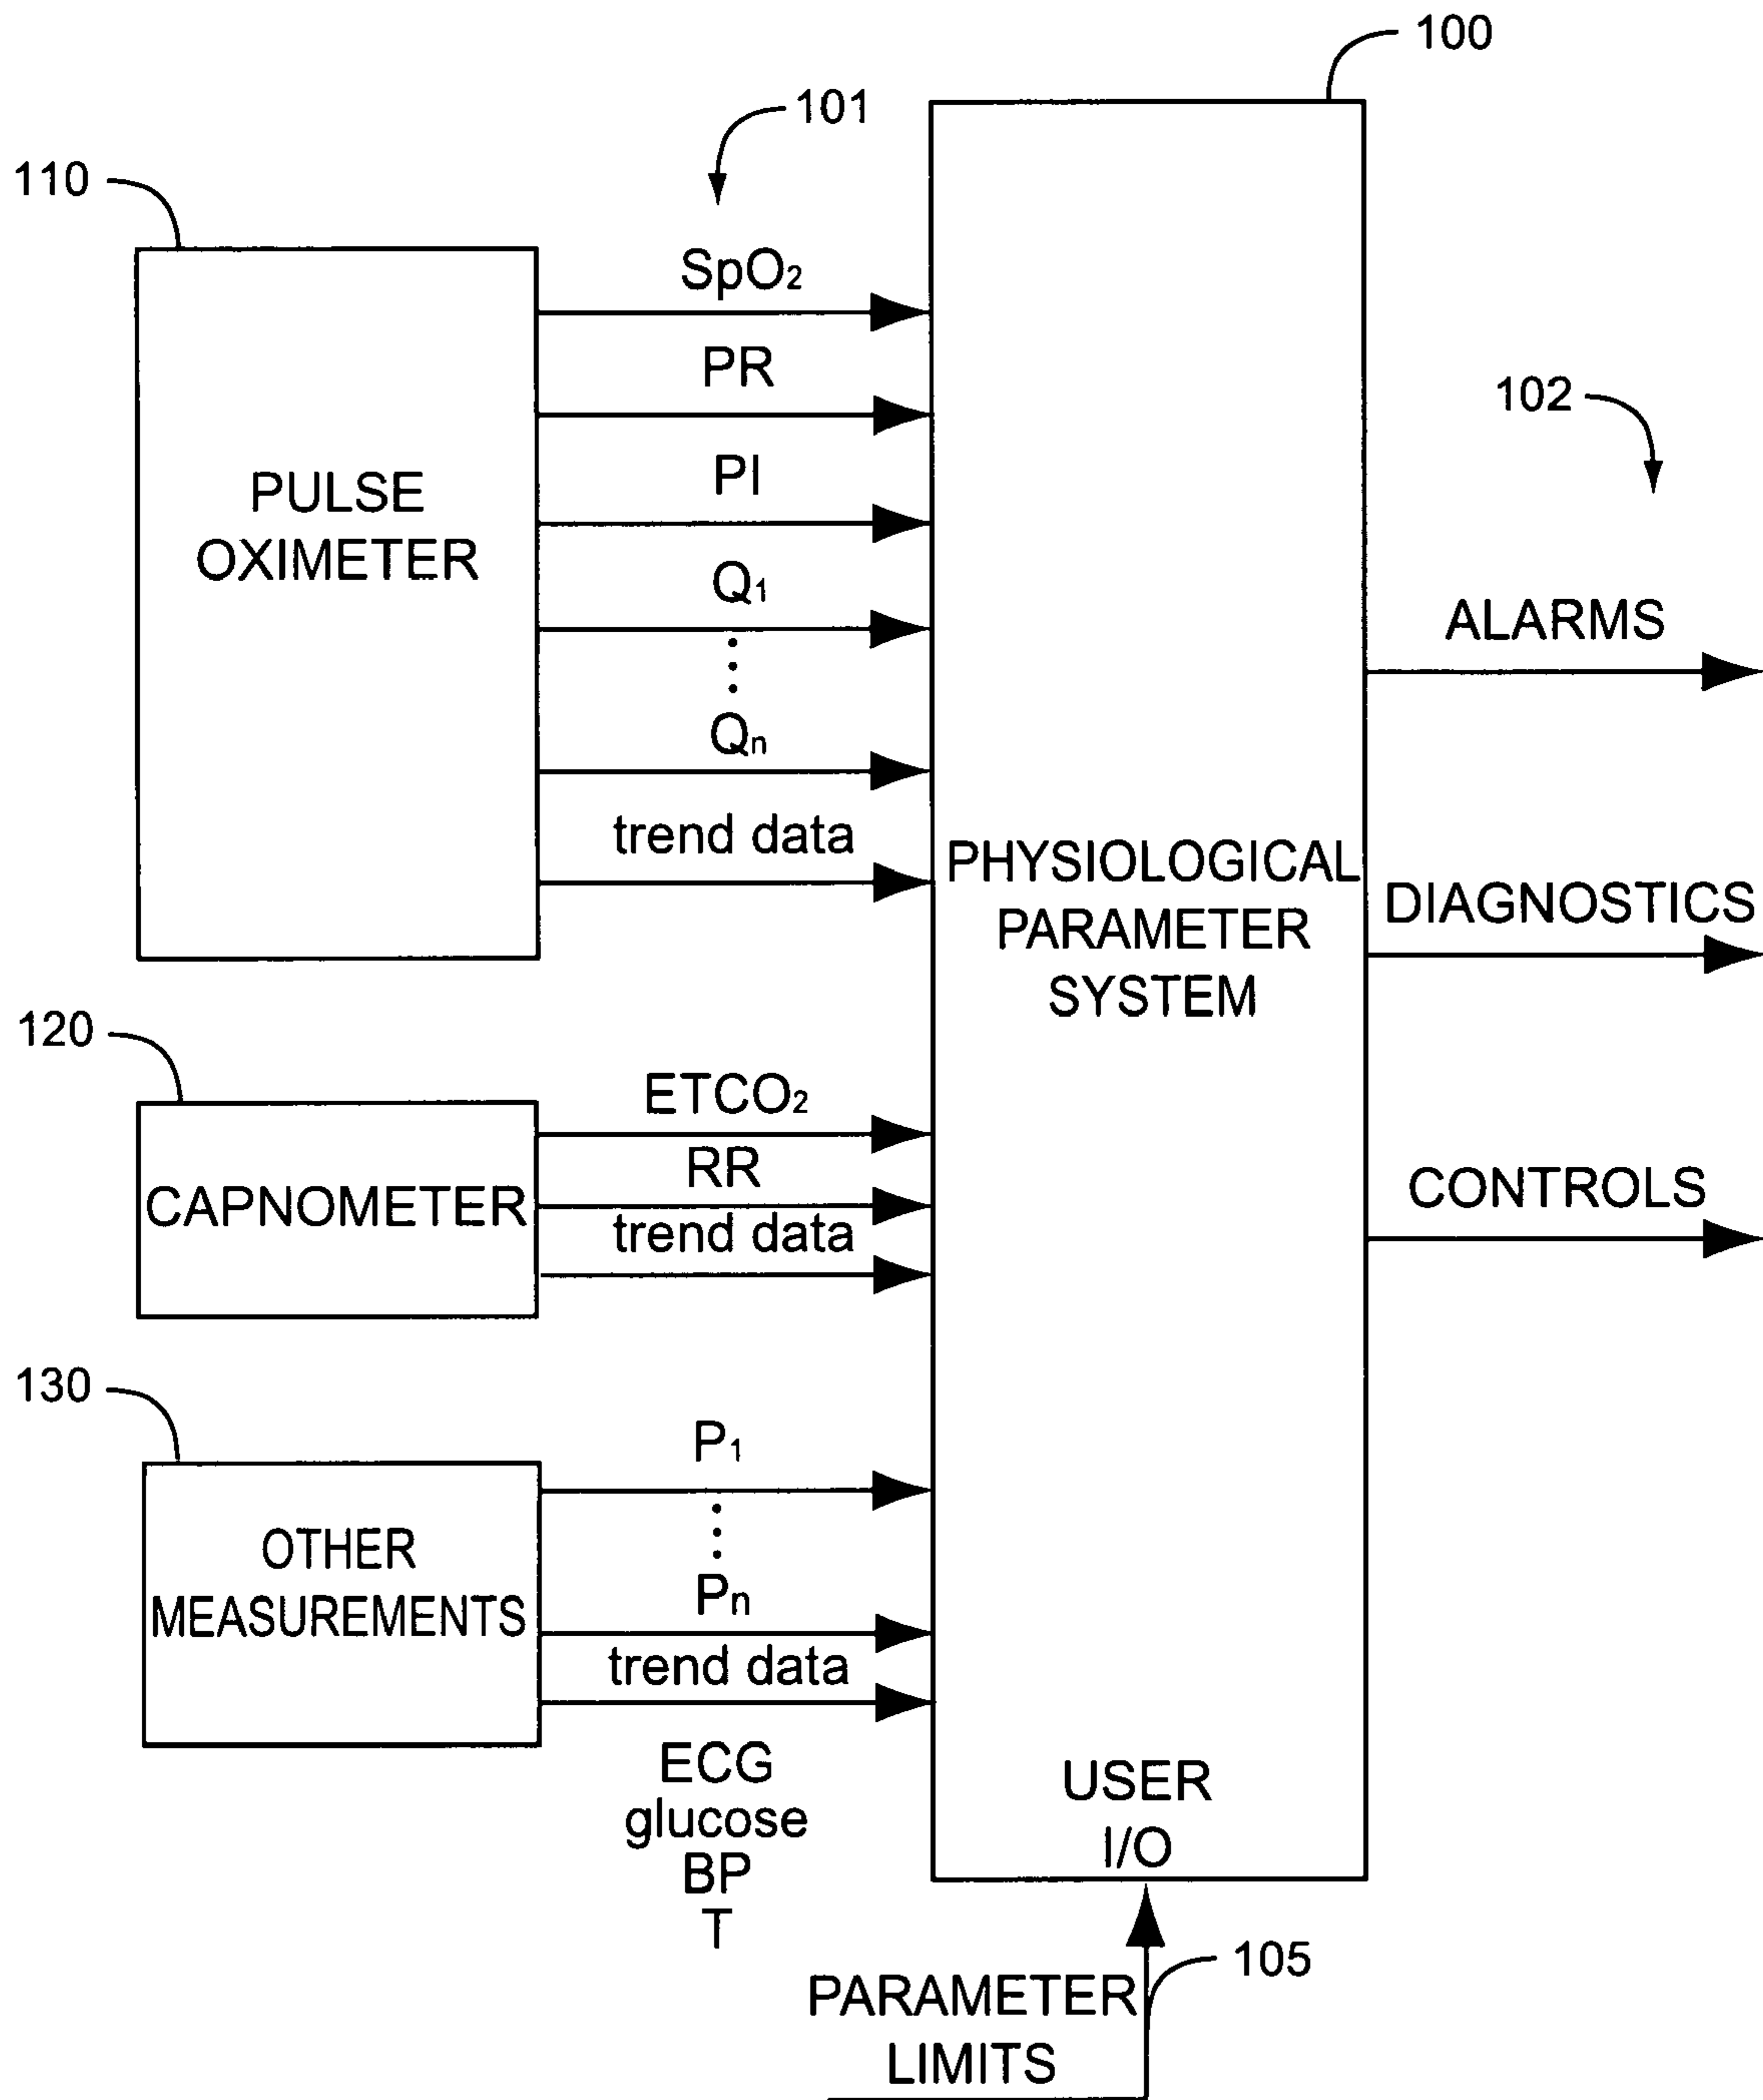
100

101

110

PULSE OXIMETER

$SpO_2$

PR

PI

$Q_1$

$Q_n$

trend data

PHYSIOLOGICAL PARAMETER SYSTEM

102

ALARMS

DIAGNOSTICS

CONTROLS

120

CAPNOMETER

$ETCO_2$

RR

trend data

130

OTHER MEASUREMENTS

$P_1$

$P_n$

trend data

ECG
glucose
BP
T

USER I/O

105

PARAMETER LIMITS